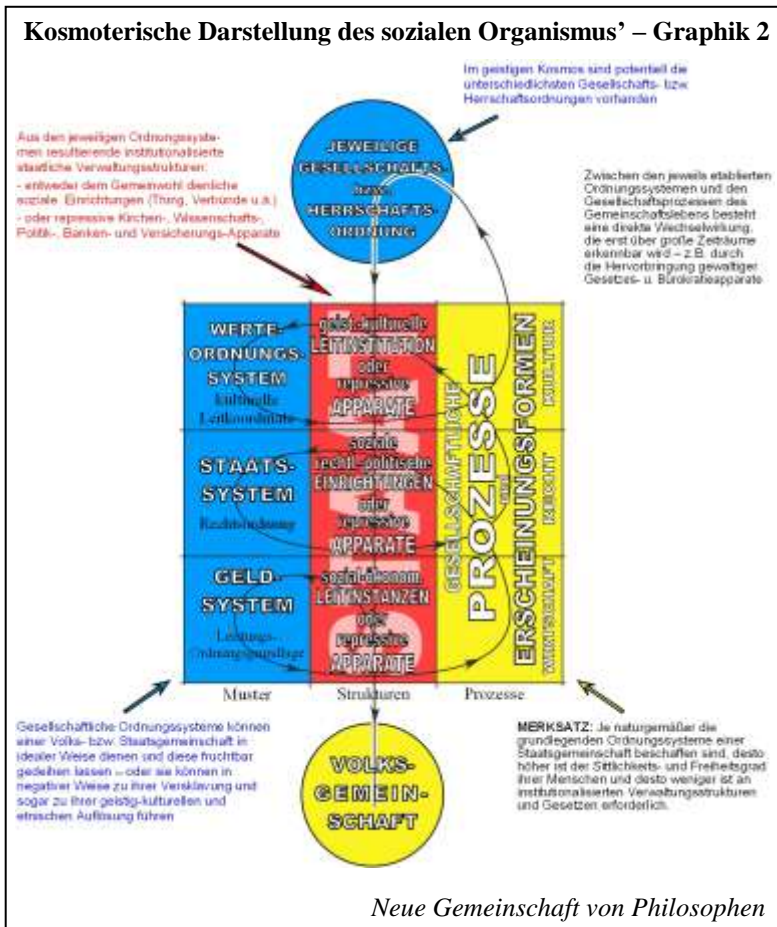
Kosmoterische Darstellung des sozialen Organismus' – Graphik 2

Im geistigen Kosmos sind potentiell die unterschiedlichsten Gesellschafts- bzw. Herrschaftsordnungen vorhanden

Aus den jeweiligen Ordnungssystemen resultierende institutionalisierte staatliche Verwaltungsstrukturen:
- entweder dem Gemeinwohl dienliche soziale Einrichtungen (Thing, Verbünde u.ä.)
- oder repressive Kirchen-, Wissenschafts-, Politik-, Banken- und Versicherungs-Apparate

JEWEILIGE GESELLSCHAFTS- bzw. HERRSCHAFTS-ORDNUNG

Zwischen den jeweils etablierten Ordnungssystemen und den Gesellschaftsprozessen des Gemeinschaftslebens besteht eine direkte Wechselwirkung, die erst über große Zeiträume erkennbar wird – z.B. durch die Hervorbringung gewaltiger Gesetzes- u. Bürokratieapparate

WERTE-ORDNUNGS-SYSTEM
kulturelle Leitkoordinaten

geist.-kulturelle LEITINSTITUTION oder repressive APPARATE

STAATS-SYSTEM
Rechtsordnung

soziale recht.-politische EINRICHTUNGEN oder repressive APPARATE

GELD-SYSTEM
Leistungs-Ordnungsgrundlage

sozial-ökonom. LEITINSTANZEN oder repressive APPARATE

GESELLSCHAFTLICHE PROZESSE und ERSCHEINUNGSFORMEN
KULTUR
RECHT
WIRTSCHAFT

Muster
Strukturen
Prozesse

Gesellschaftliche Ordnungssysteme können einer Volks- bzw. Staatsgemeinschaft in idealer Weise dienen und diese fruchtbar gedeihen lassen – oder sie können in negativer Weise zu ihrer Versklavung und sogar zu ihrer geistig-kulturellen und ethnischen Auflösung führen

VOLKS-GEMEIN-SCHAFT

MERKSATZ: Je naturgemäßer die grundlegenden Ordnungssysteme einer Staatsgemeinschaft beschaffen sind, desto höher ist der Sittlichkeits- und Freiheitsgrad ihrer Menschen und desto weniger ist an institutionalisierten Verwaltungsstrukturen und Gesetzen erforderlich.

Neue Gemeinschaft von Philosophen